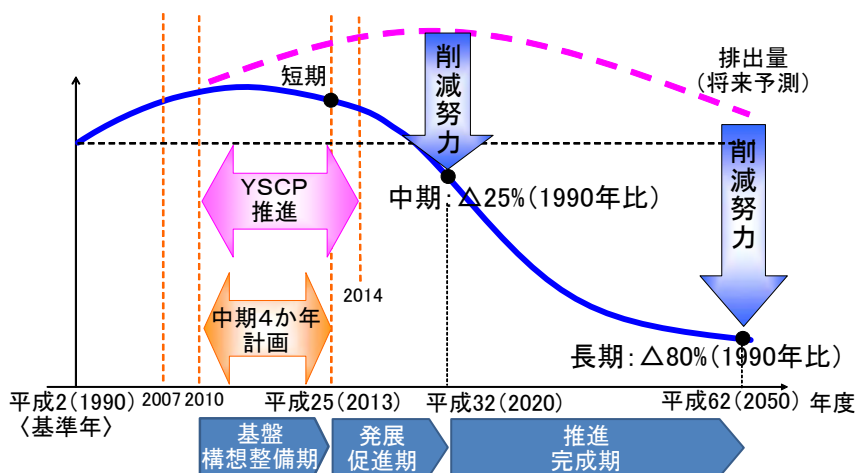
排出量
(将来予測)

短期

削減努力

削減努力

YSCP推進

中期：△25%(1990年比)

2014

中期4か年計画

長期：△80%(1990年比)

平成2(1990)
〈基準年〉

2007

2010

平成25(2013)

平成32(2020)

平成62(2050)

年度

基盤構想整備期

発展促進期

推進完成期